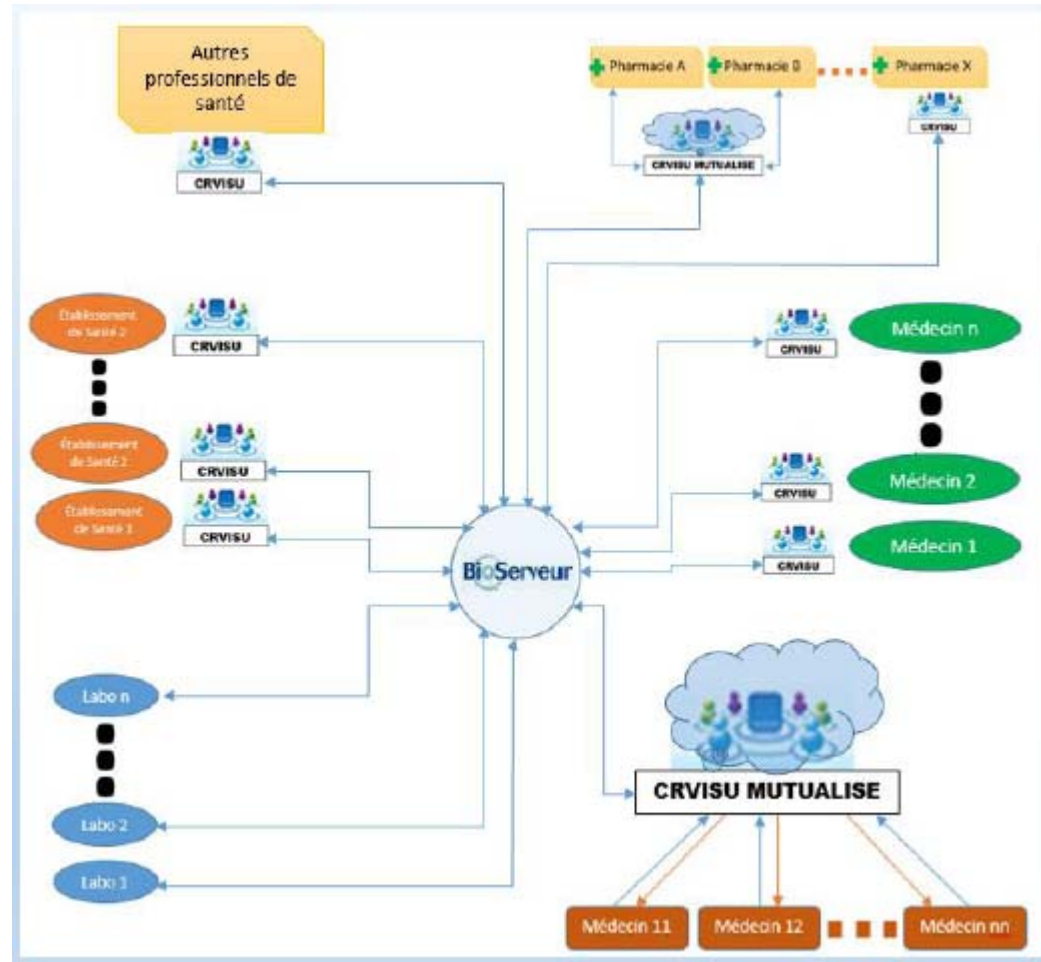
Autres professionnels de santé

CRVISU

Pharmacie A

Pharmacie B

Pharmacie X

CRVISU MUTUALISE

CRVISU

Établissement de Santé 2

CRVISU

Établissement de Santé 2

CRVISU

Établissement de Santé 1

CRVISU

CRVISU

Médecin n

CRVISU

Médecin 2

CRVISU

Médecin 1

BioServeur

Labo n

Labo 2

Labo 1

CRVISU MUTUALISE

Médecin 11

Médecin 12

Médecin nn